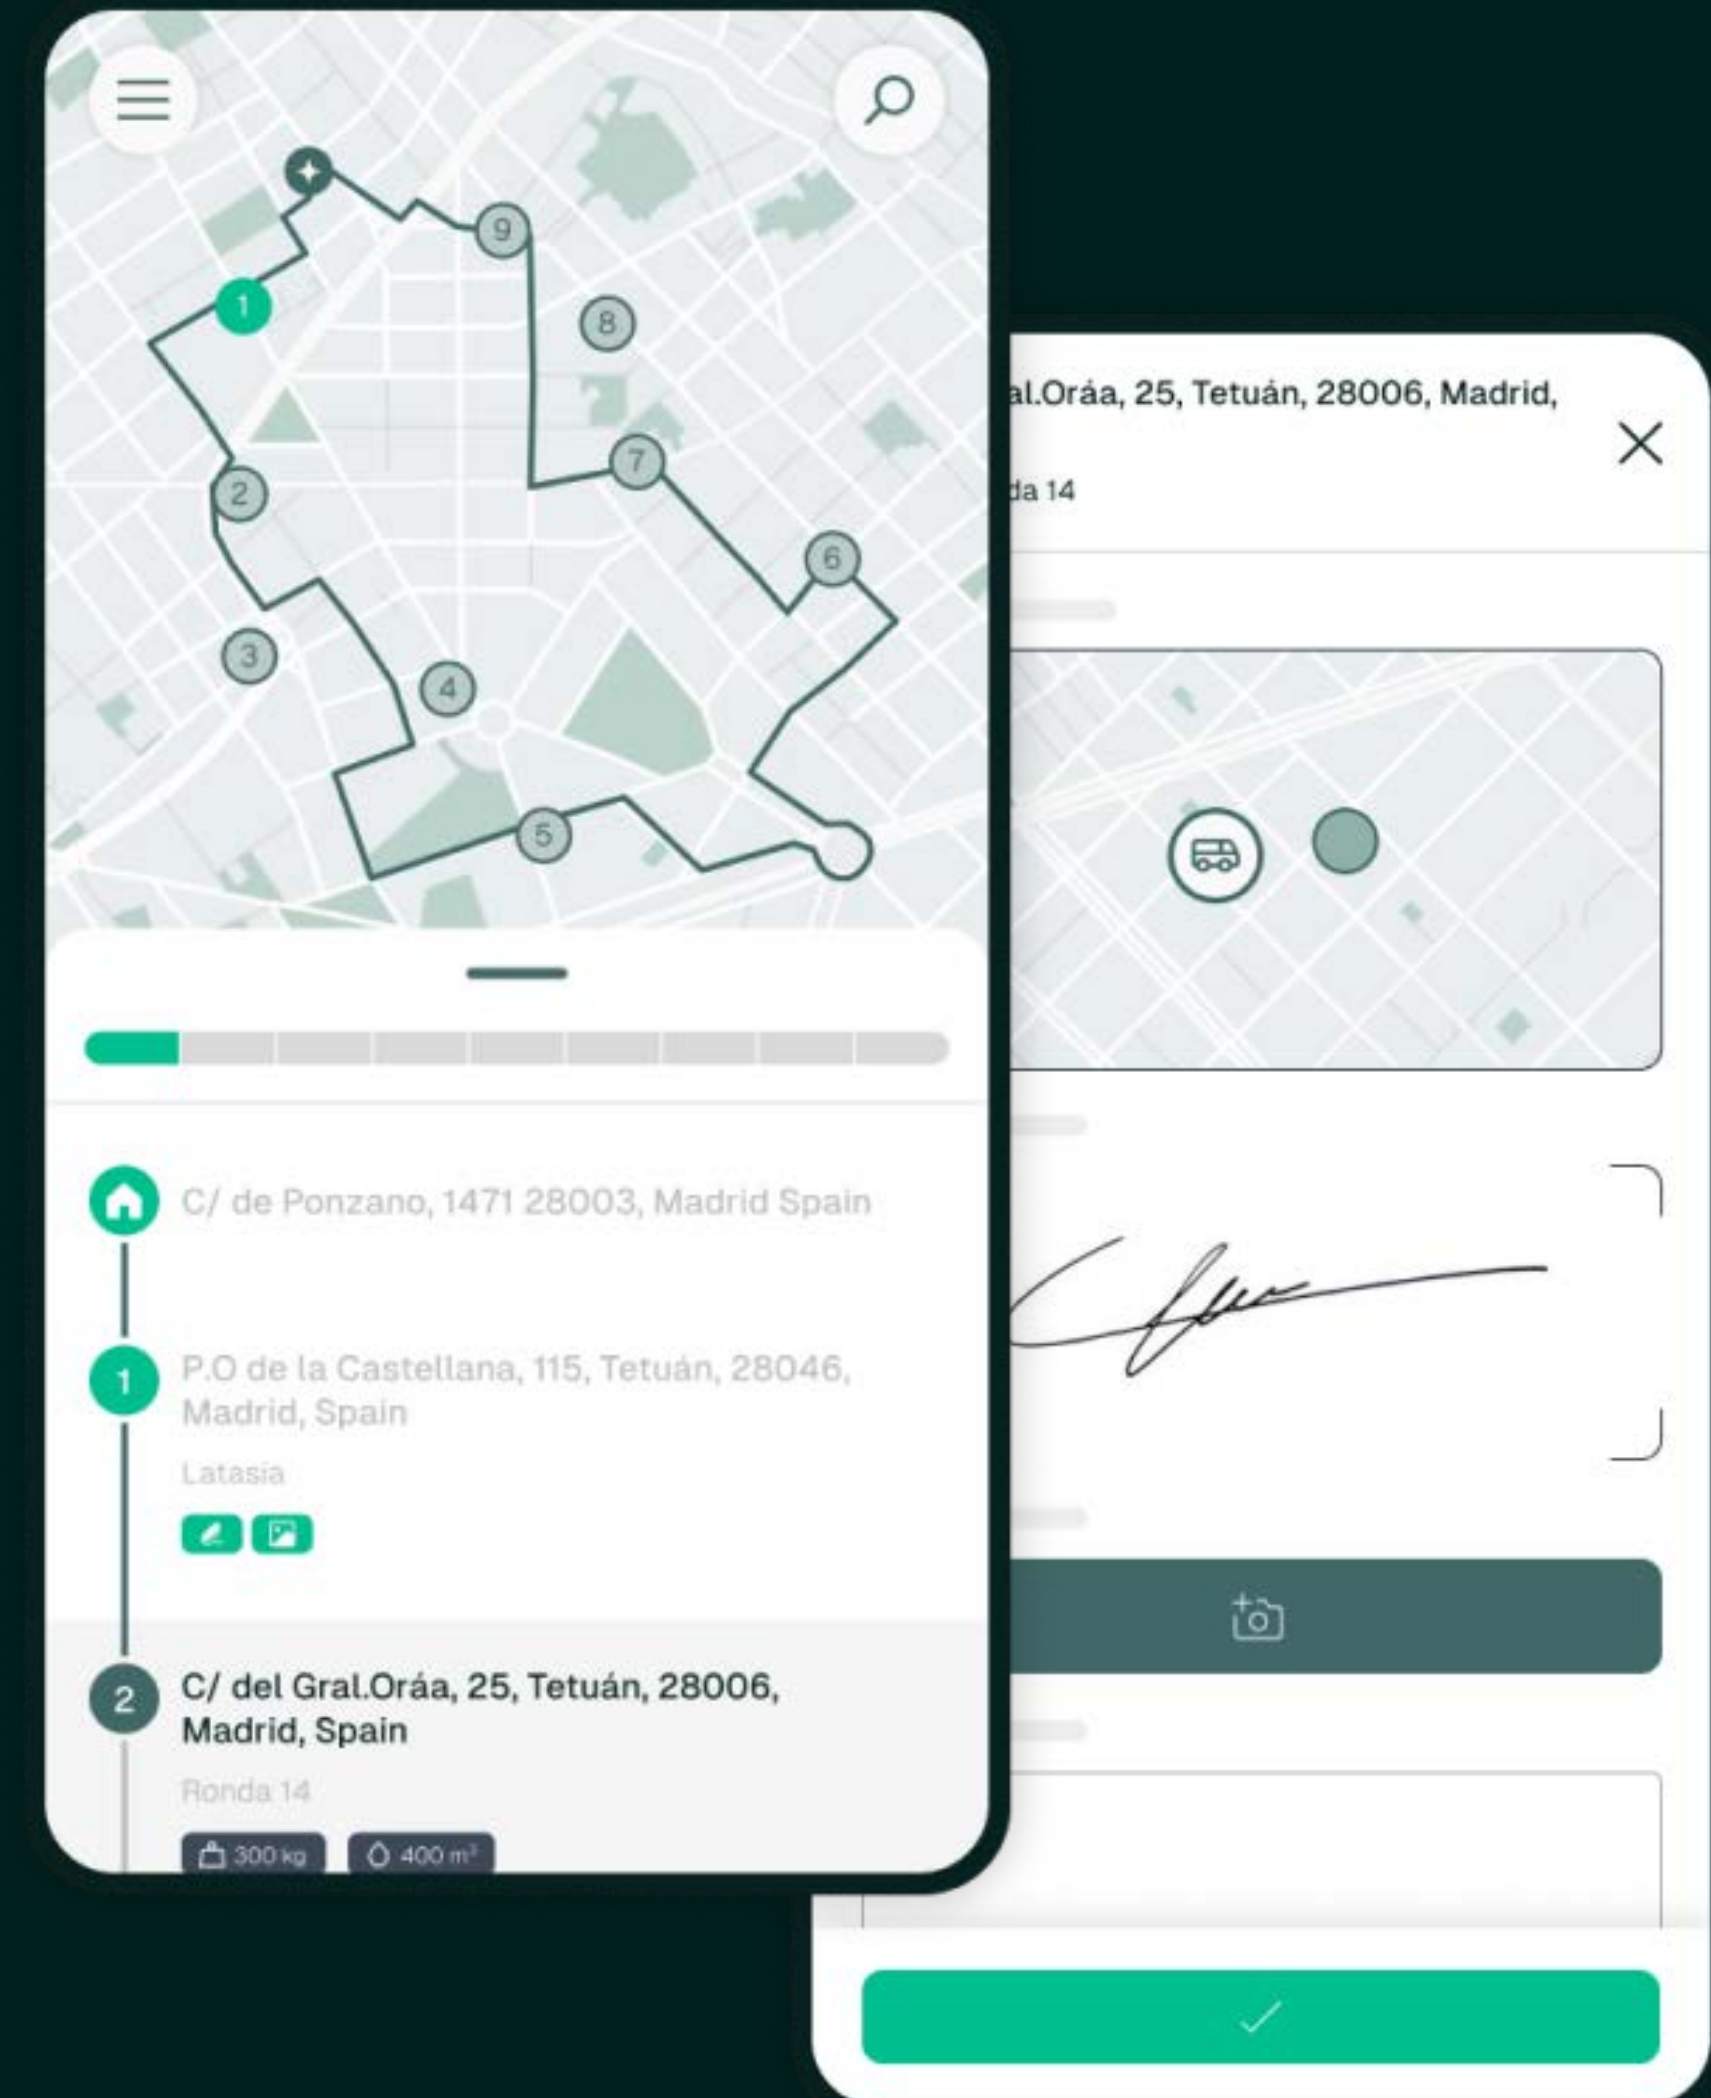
9
1
8
7
2
6
3
4
5

C/ de Ponzano, 1471 28003, Madrid Spain

1
P.O de la Castellana, 115, Tetuán, 28046, Madrid, Spain

Latasia

2
C/ del Gral.Oráa, 25, Tetuán, 28006, Madrid, Spain

Ronda 14

300 kg
400 m³

al.Oráa, 25, Tetuán, 28006, Madrid,

da 14